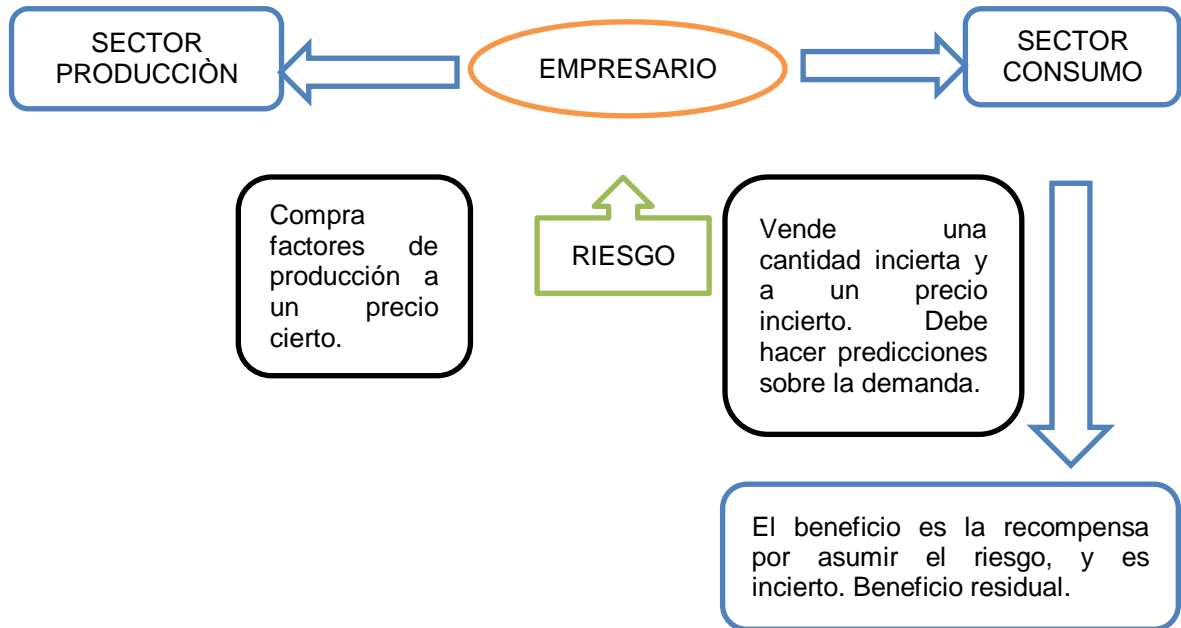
SECTOR PRODUCCIÒN

EMPRESARIO

SECTOR CONSUMO

Compra factores de producción a un precio cierto.

RIESGO

Vende una cantidad incierta y a un precio incierto. Debe hacer predicciones sobre la demanda.

El beneficio es la recompensa por asumir el riesgo, y es incierto. Beneficio residual.